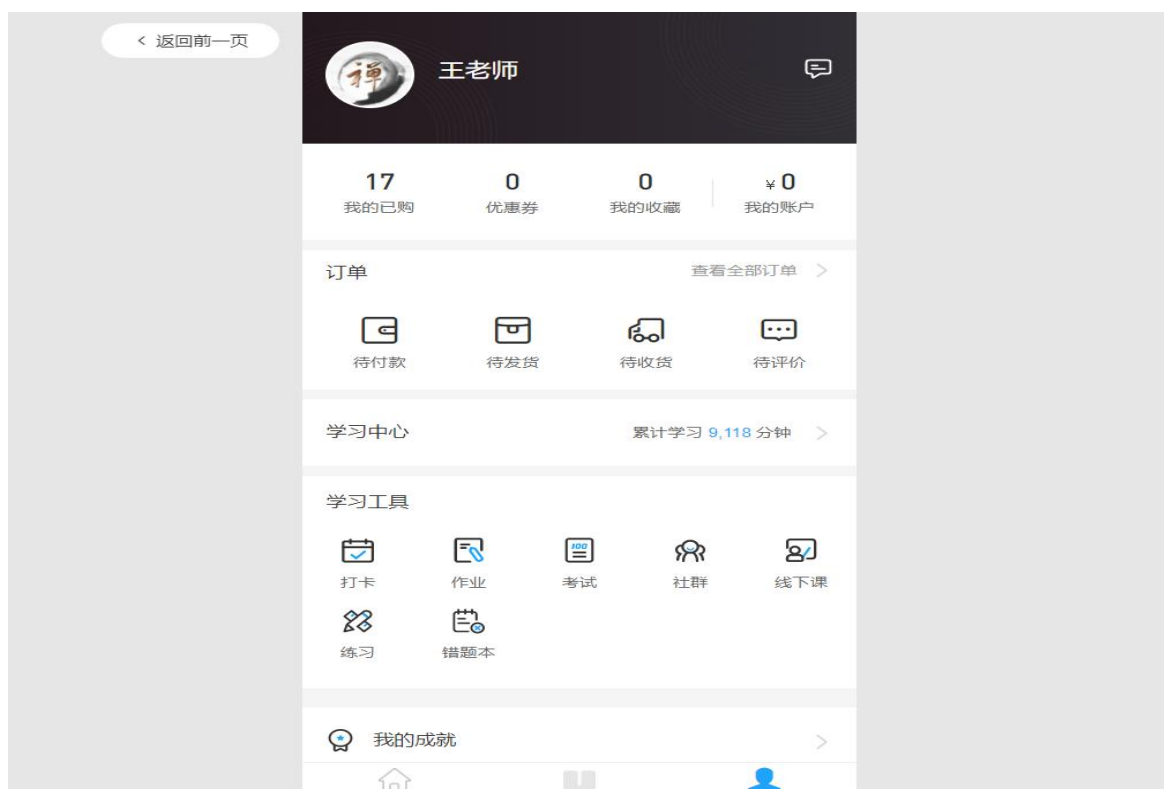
< 返回前一页

禅

王老师

17
我的已购

0
优惠券

0
我的收藏

¥ 0
我的账户

订单

查看全部订单 >

待付款

待发货

待收货

待评价

学习中心

累计学习 9,118 分钟 >

学习工具

打卡

作业

考试

社群

线下课

练习

错题本

我的成就

>